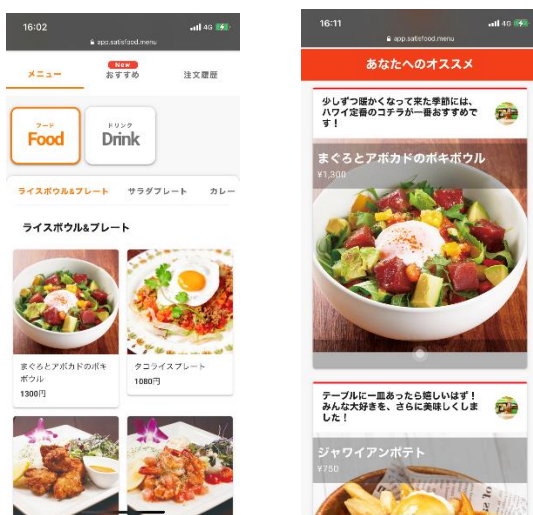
16:02
4G
app.satisfood.menu

メニュー
New
おすすめ
注文履歴

フード
Food
ドリンク
Drink

ライスボウル&プレート
サラダプレート
カレー

ライスボウル&プレート

まぐろとアボカドのポキボウル
1300円

タコライスプレート
1080円

16:11
4G
app.satisfood.menu

あなたへのオススメ

少しずつ暖かくなって来た季節には、ハワイ定番のコチラが一番おすすめです！

まぐろとアボカドのポキボウル
¥1,300

テーブルに一皿あったら嬉しいはず！みんな大好きを、さらに美味しくしました！

ジャワイアンポテト
¥750